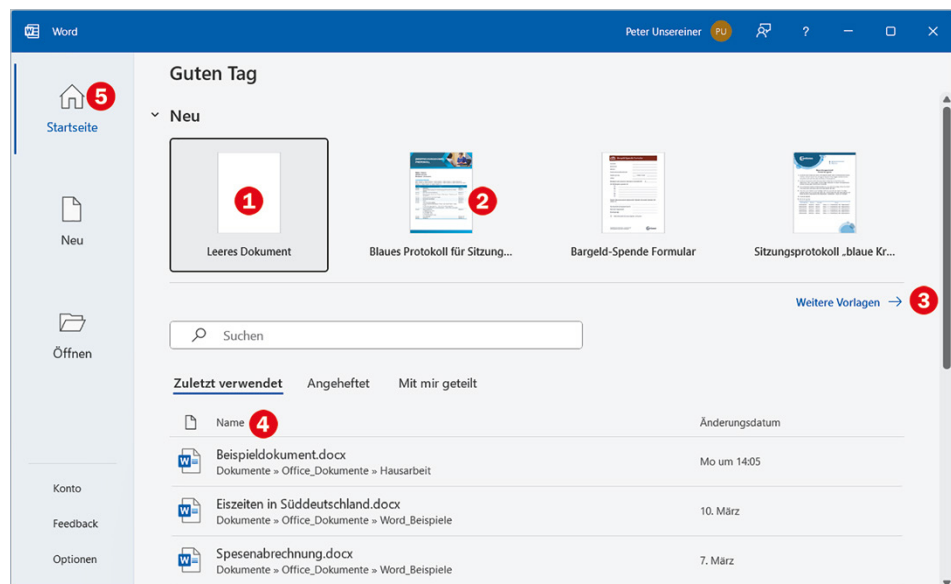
Word

Peter Unsereiner PU

?

Startseite 5

Neu

Öffnen

Konto

Feedback

Optionen

Guten Tag

Neu

1

Leeres Dokument

2

Blaues Protokoll für Sitzung...

Bargeld-Spende Formular

Sitzungsprotokoll „blaue Kr...

Weitere Vorlagen → 3

Suchen

Zuletzt verwendet Angeheftet Mit mir geteilt

| Name 4 | Änderungsdatum |
|---|---|
| Beispieldokument.docx Dokumente » Office_Dokumente » Hausarbeit | Mo um 14:05 |
| Eiszeiten in Süddeutschland.docx Dokumente » Office_Dokumente » Word_Beispiele | 10. März |
| Spesenabrechnung.docx Dokumente » Office_Dokumente » Word_Beispiele | 7. März |